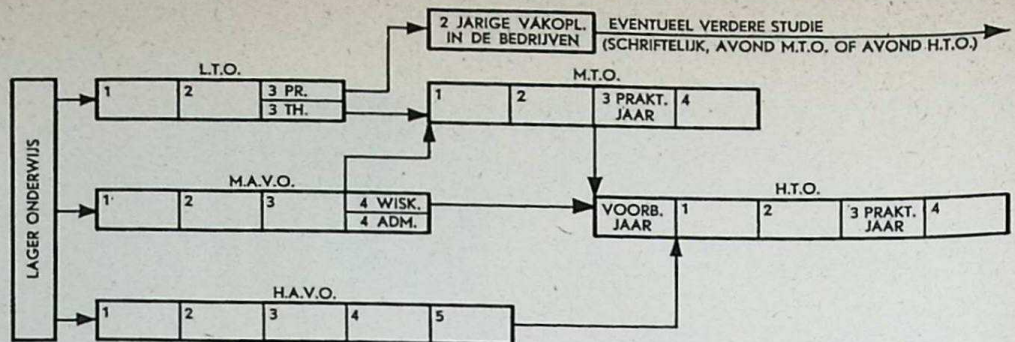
2 JARIGE VAKOPL. IN DE BEDRIJVEN

EVENTUEEL VERDERE STUDIE (SCHRIFTELIJK, AVOND M.T.O. OF AVOND H.T.O.)

LAGER ONDERWIJS

L.T.O.

| 1 | 2 | 3 PR. / 3 TH. |
|---|---|---|

M.T.O.

| 1 | 2 | 3 PRAKT. JAAR | 4 |
|---|---|---|---|

M.A.V.O.

| 1 | 2 | 3 | 4 WISK. / 4 ADM. |
|---|---|---|---|

H.T.O.

| VOORB. JAAR | 1 | 2 | 3 PRAKT. JAAR | 4 |
|---|---|---|---|---|

H.A.V.O.

| 1 | 2 | 3 | 4 | 5 |
|---|---|---|---|---|